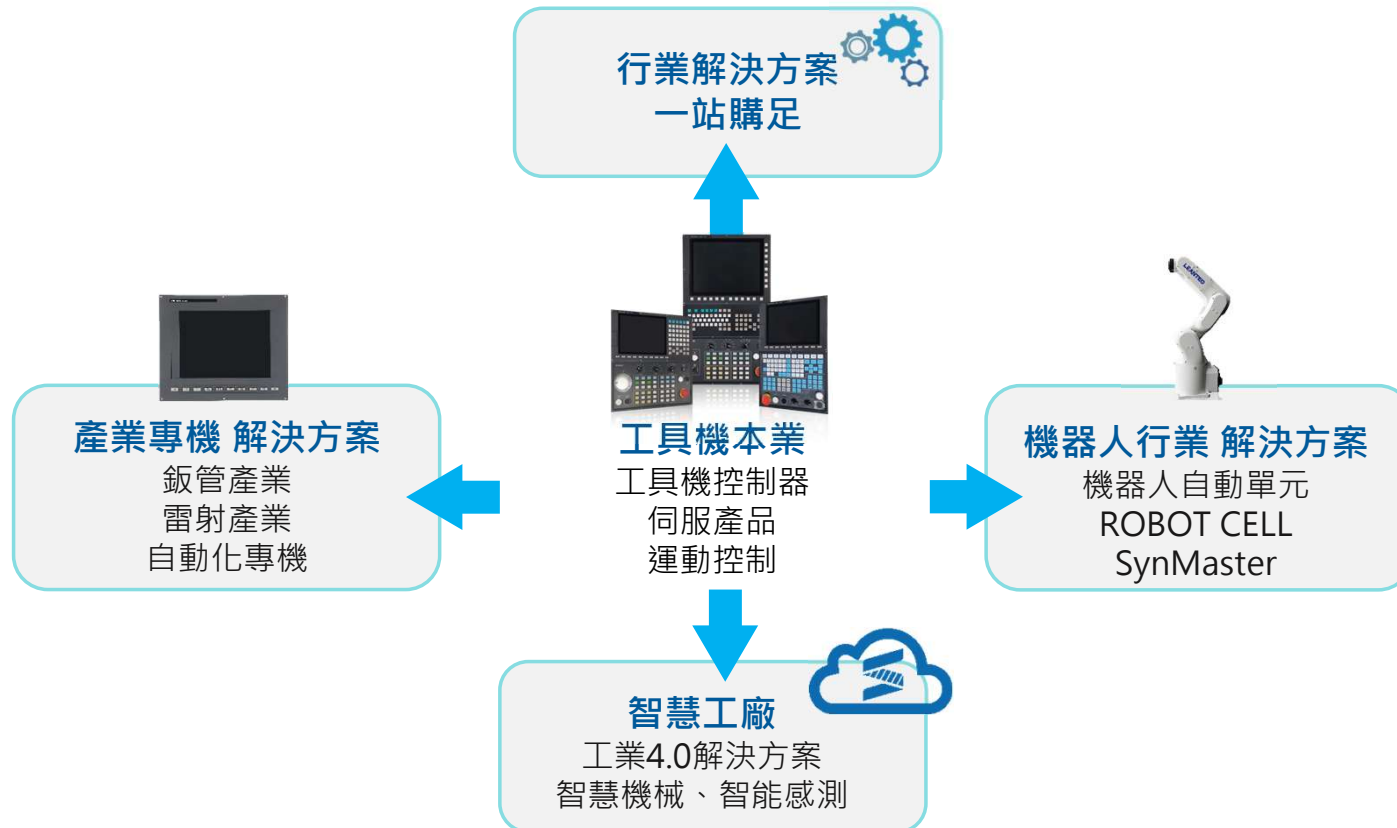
行業解決方案
一站購足

產業專機 解決方案
鈑管產業
雷射產業
自動化專機

工具機本業
工具機控制器
伺服產品
運動控制

LEANTEC

機器人行業 解決方案
機器人自動單元
ROBOT CELL
SynMaster

智慧工廠
工業4.0解決方案
智慧機械、智能感測